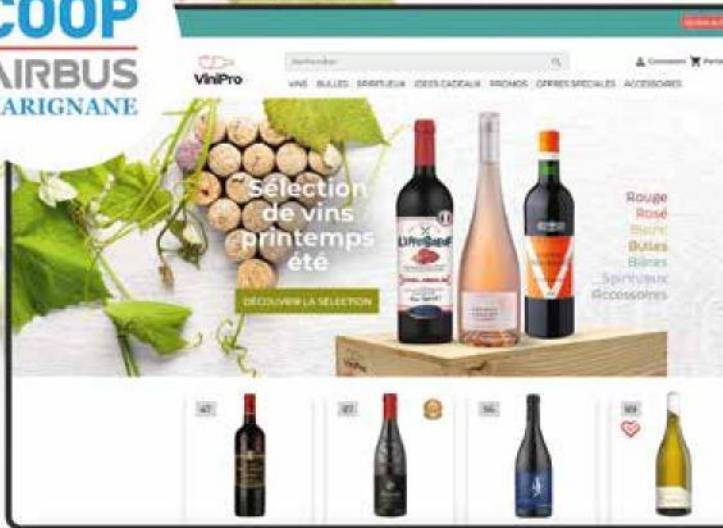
COOP
AIRBUS
ARIGNANE

ViniPro

Rechercher

Connexion Panier

VINS BULLES SPIRITUEUX IDEES CADEAUX PROMOS OFFRES SPECIALES ACCESSOIRES

Sélection de vins printemps été

DÉCOUVRIR LA SÉLECTION

L'Avisable

Rouge
Rosé
Blanc
Bulles
Bières
Spiritueux
Accessoires